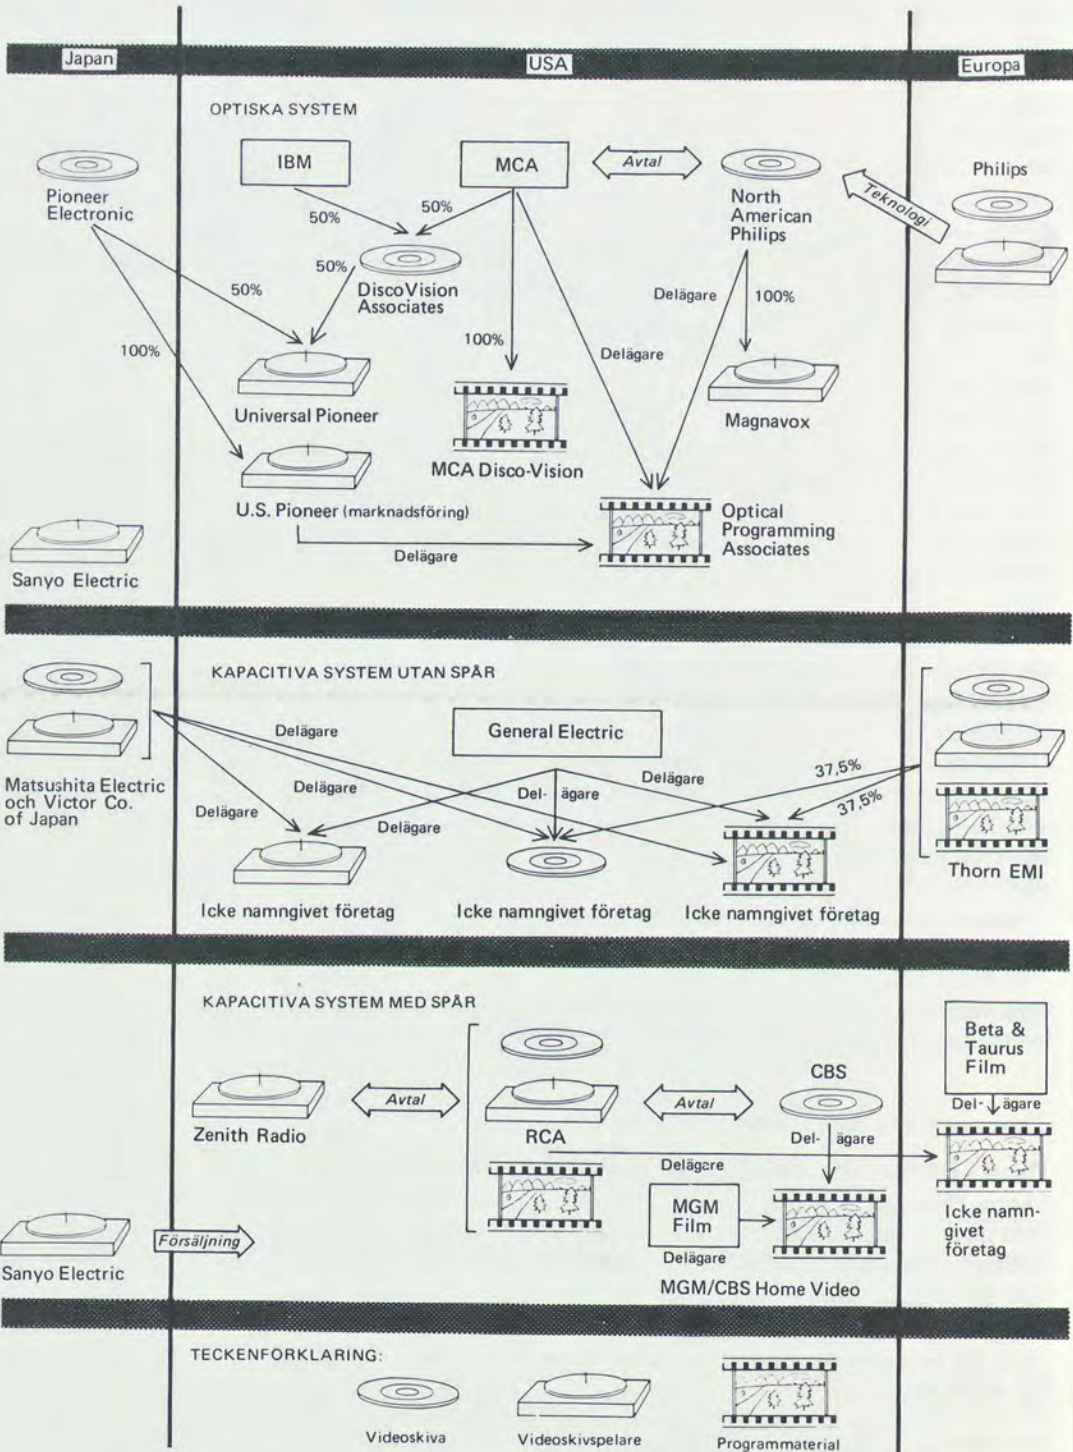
Japan

USA

Europa

OPTISKA SYSTEM

IBM

MCA

Avtal

Pioneer Electronic

North American Philips

Teknologi

Philips

50%

50%

50%

DiscoVision Associates

50%

Delägare

100%

100%

100%

Delägare

Universal Pioneer

Magnavox

MCA Disco-Vision

U.S. Pioneer (marknadsföring)

Optical Programming Associates

Delägare

Sanyo Electric

KAPACITIVA SYSTEM UTAN SPÅR

General Electric

Delägare

Matsushita Electric och Victor Co. of Japan

Delägare

Del- ägare

Delägare

37,5%

Delägare

37,5%

Delägare

Thorn EMI

Icke namngivet företag

Icke namngivet företag

Icke namngivet företag

KAPACITIVA SYSTEM MED SPÅR

Beta & Taurus Film

CBS

Avtal

Avtal

Del- ägare

Zenith Radio

RCA

Del- ägare

Delägare

MGM Film

Icke namngivet företag

Försäljning

Delägare

Sanyo Electric

MGM/CBS Home Video

TECKENFÖRKLARING:

Videoskiva

Videoskivspelare

Programmaterial